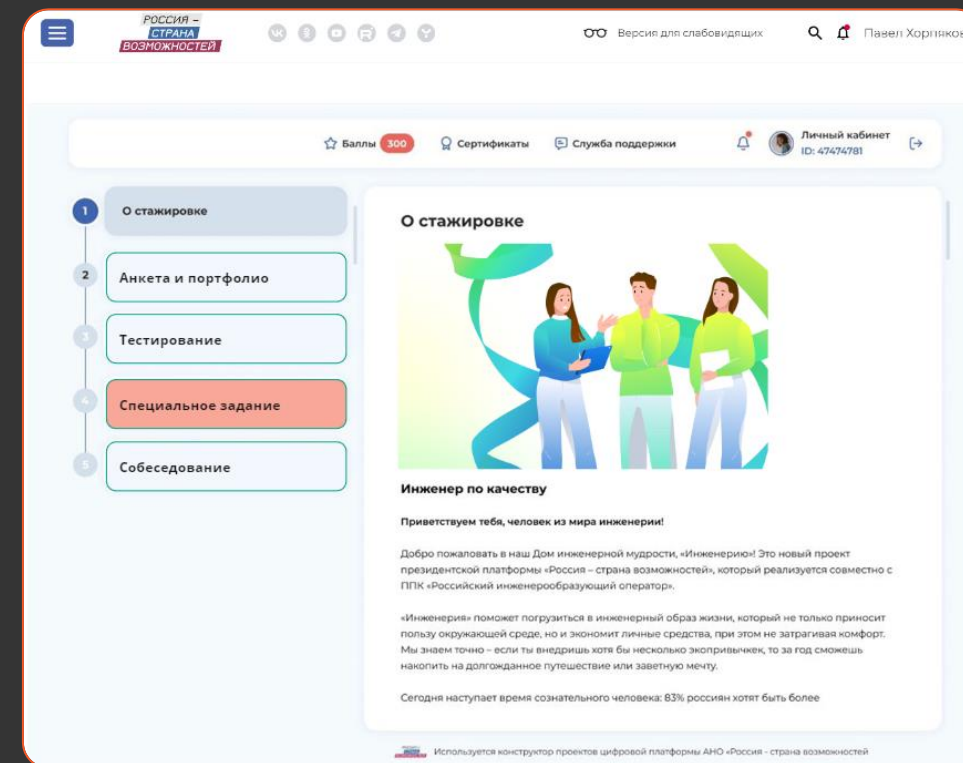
РОССИЯ – СТРАНА ВОЗМОЖНОСТЕЙ

Версия для слабовидящих

Павел Хорпяков

Баллы 300 Сертификаты Служба поддержки

Личный кабинет
ID: 47474781

1 О стажировке

2 Анкета и портфолио

3 Тестирование

4 Специальное задание

5 Собеседование

О стажировке

Инженер по качеству

Приветствуем тебя, человек из мира инженерии!

Добро пожаловать в наш Дом инженерной мудрости, «Инженерию»! Это новый проект президентской платформы «Россия – страна возможностей», который реализуется совместно с ППК «Российский инженерообразующий оператор».

«Инженерия» поможет погрузиться в инженерный образ жизни, который не только приносит пользу окружающей среде, но и экономит личные средства, при этом не затрагивая комфорт. Мы знаем точно – если ты внедришь хотя бы несколько экопривычек, то за год сможешь накопить на долгожданное путешествие или заветную мечту.

Сегодня наступает время сознательного человека: 83% россиян хотят быть более

Используется конструктор проектов цифровой платформы АНО «Россия - страна возможностей